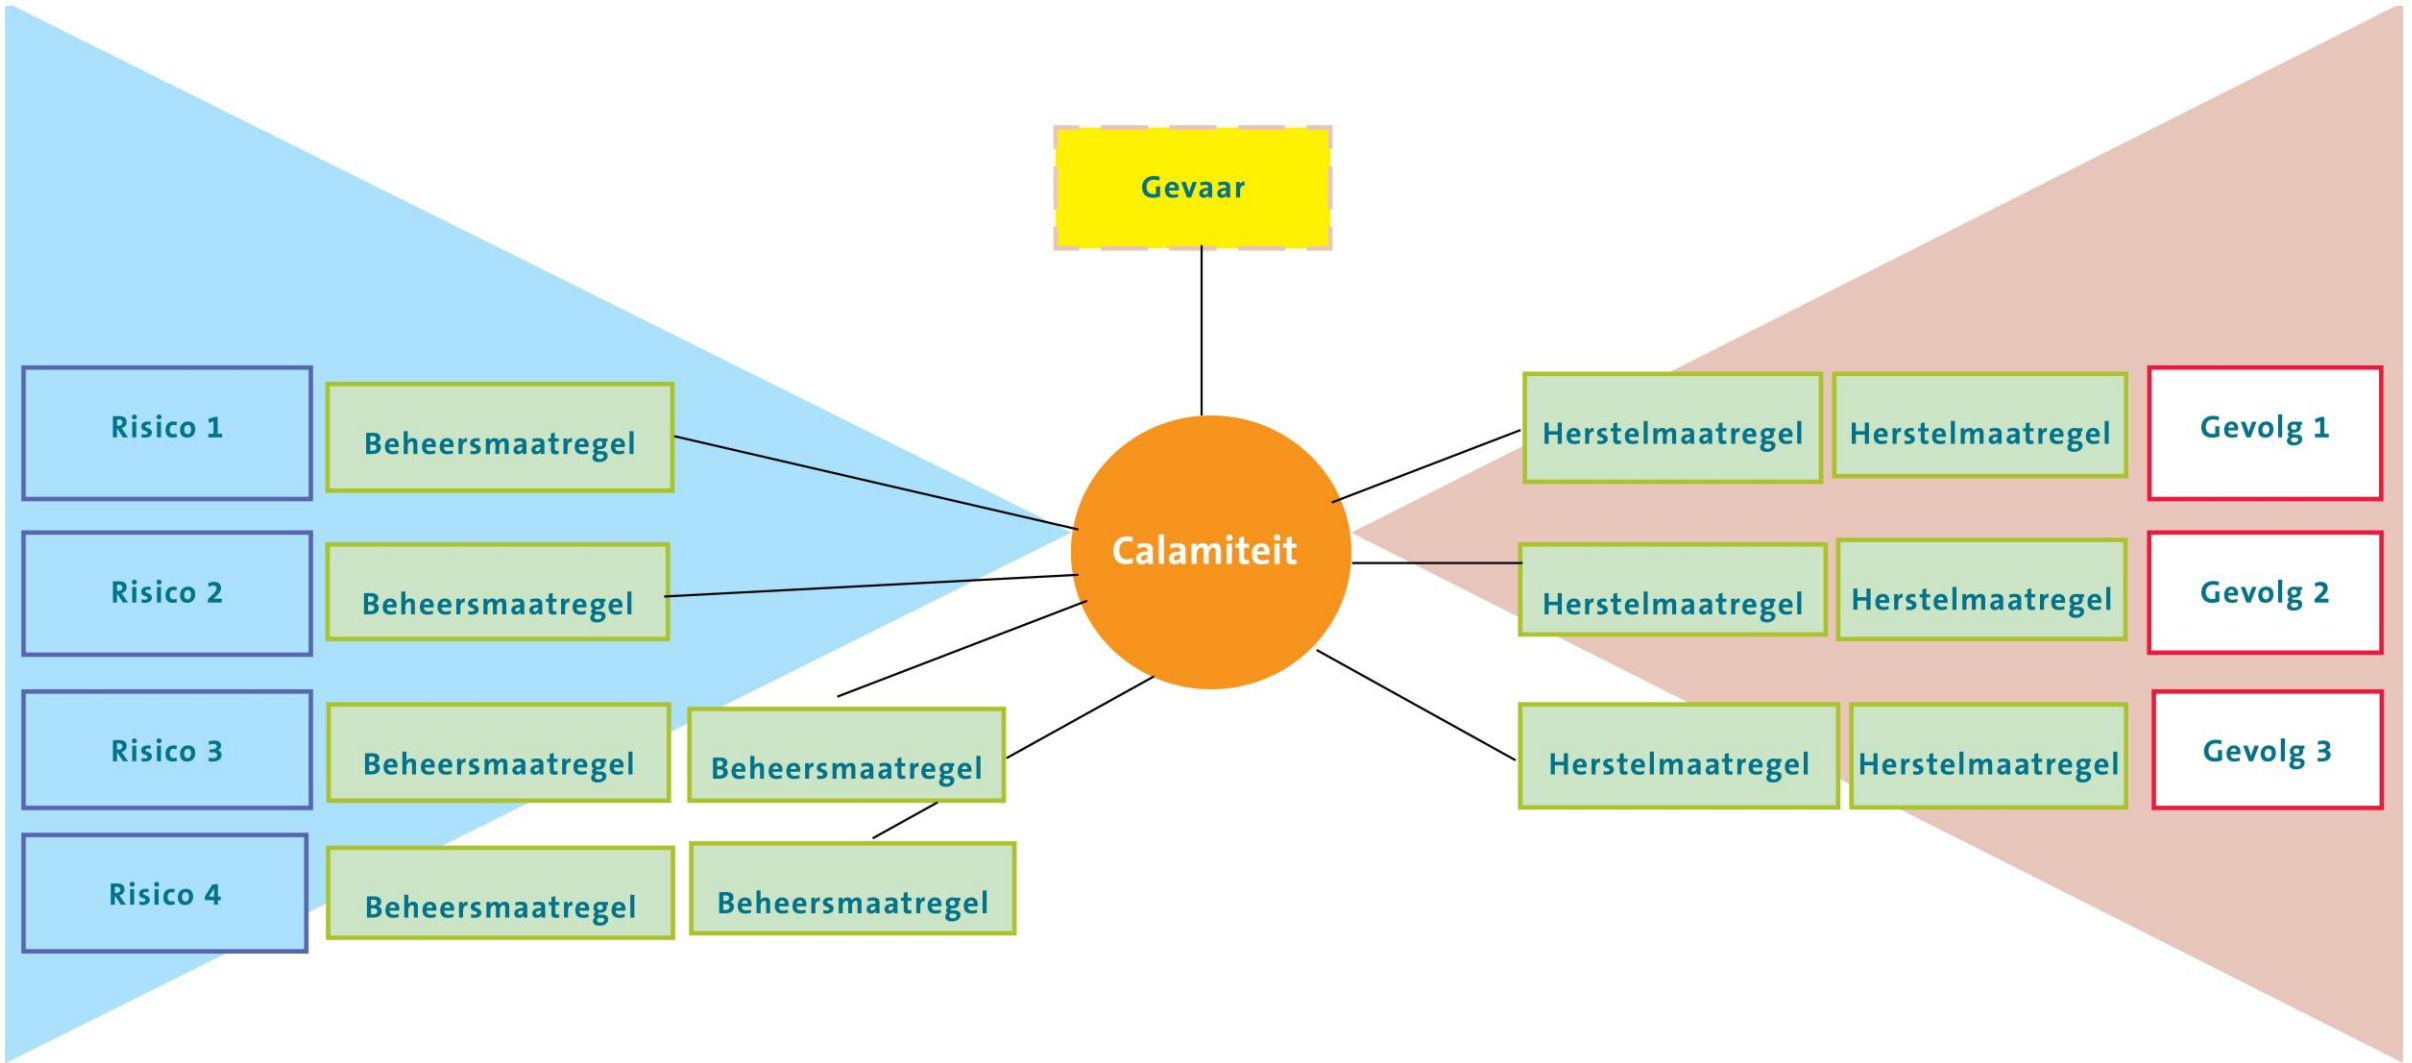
Gevaar

Risico 1

Beheersmaatregel

Risico 2

Beheersmaatregel

Risico 3

Beheersmaatregel

Beheersmaatregel

Risico 4

Beheersmaatregel

Beheersmaatregel

Calamiteit

Herstelmaatregel

Herstelmaatregel

Gevolg 1

Herstelmaatregel

Herstelmaatregel

Gevolg 2

Herstelmaatregel

Herstelmaatregel

Gevolg 3